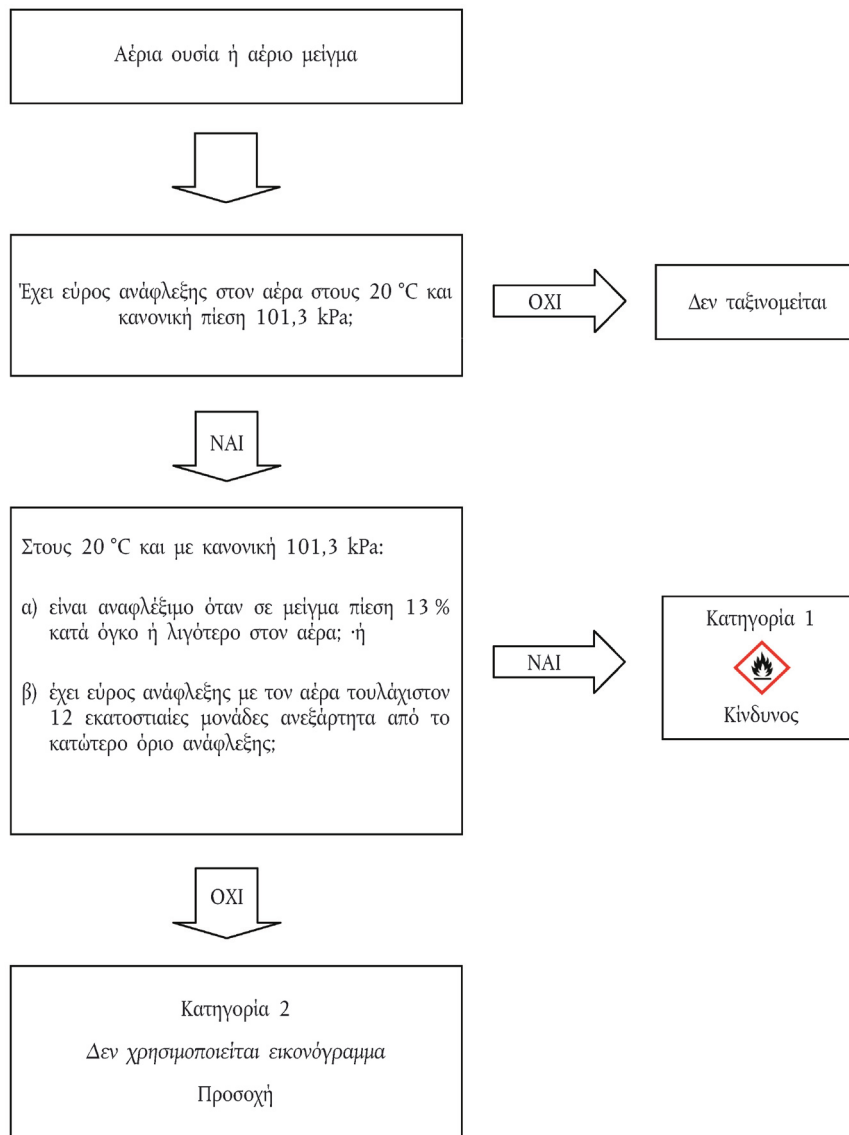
Αέρια ουσία ή αέριο μείγμα

Έχει εύρος ανάφλεξης στον αέρα στους 20 °C και κανονική πίεση 101,3 kPa;

ΟΧΙ

Δεν ταξινομείται

ΝΑΙ

Στους 20 °C και με κανονική 101,3 kPa:

α) είναι αναφλέξιμο όταν σε μείγμα πίεση 13 % κατά όγκο ή λιγότερο στον αέρα; ·ή

β) έχει εύρος ανάφλεξης με τον αέρα τουλάχιστον 12 εκατοστιαίες μονάδες ανεξάρτητα από το κατώτερο όριο ανάφλεξης;

ΝΑΙ

Κατηγορία 1

Κίνδυνος

ΟΧΙ

Κατηγορία 2

Δεν χρησιμοποιείται εικονόγραμμα

Προσοχή